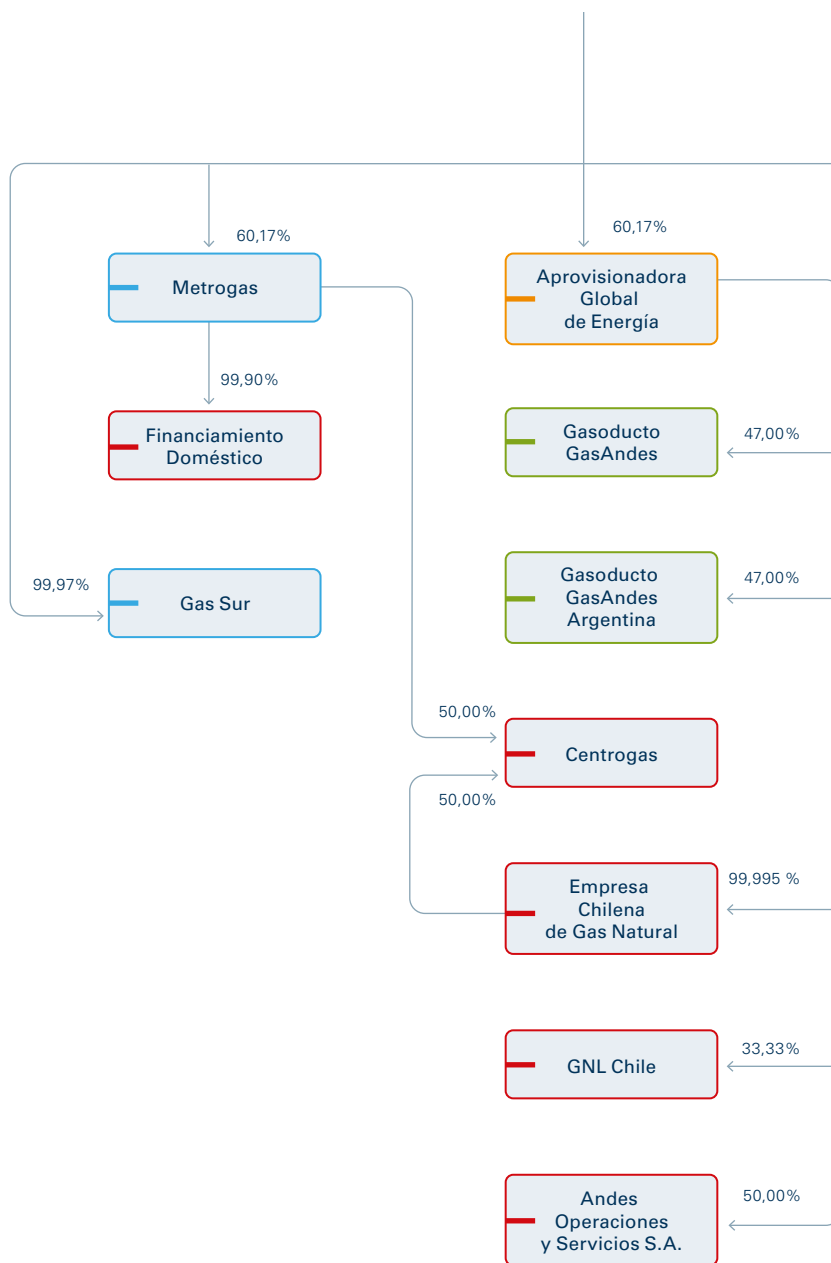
60,17%

Metrogas

99,90%

Financiamiento Doméstico

99,97%

Gas Sur

60,17%

Aprovisionadora Global de Energía

Gasoducto GasAndes

47,00%

Gasoducto GasAndes Argentina

47,00%

50,00%

Centrogas

50,00%

Empresa Chilena de Gas Natural

99,995 %

GNL Chile

33,33%

Andes Operaciones y Servicios S.A.

50,00%